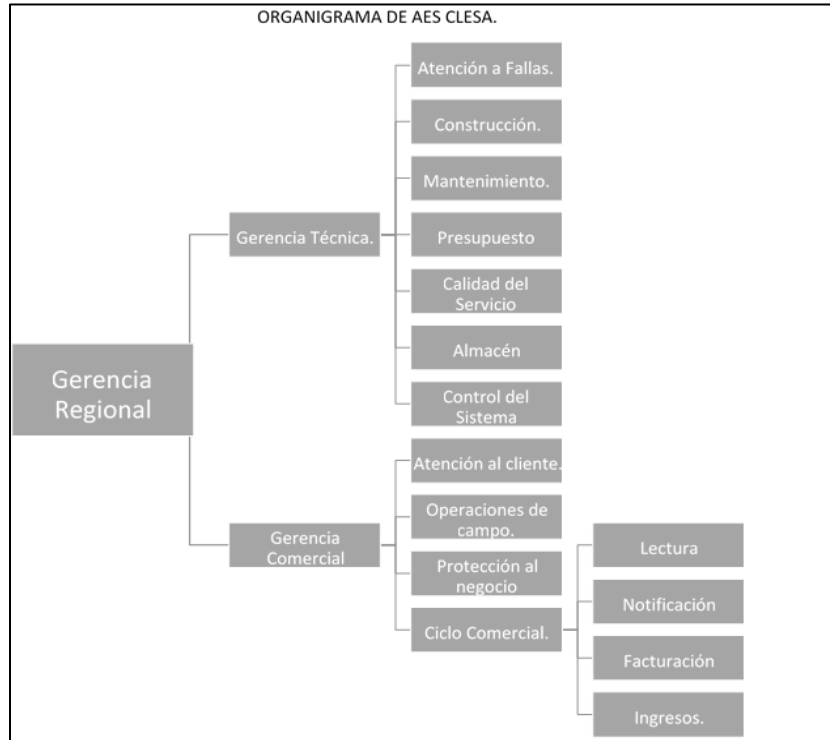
ORGANIGRAMA DE AES CLESA.

Gerencia Regional

Gerencia Técnica.

Atención a Fallas.

Construcción.

Mantenimiento.

Presupuesto

Calidad del Servicio

Almacén

Control del Sistema

Gerencia Comercial

Atención al cliente.

Operaciones de campo.

Protección al negocio

Ciclo Comercial.

Lectura

Notificación

Facturación

Ingresos.